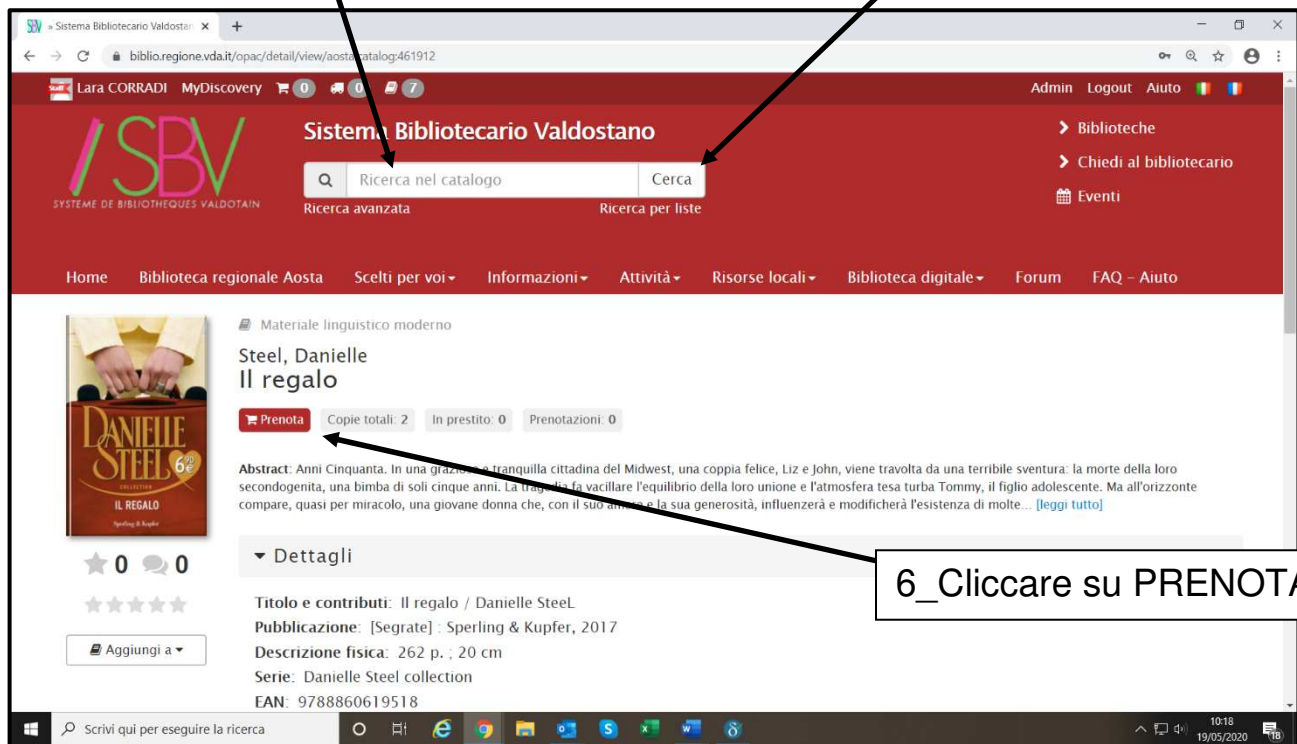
» Sistema Bibliotecario Valdostan ×

biblio.regione.vda.it/opac/detail/view/aosta:catalog:461912

Lara CORRADI MyDiscovery 0 0 7

Admin Logout Aiuto

/SBV
SYSTEME DE BIBLIOTHEQUES VALDOTAIN

Sistema Bibliotecario Valdostano

Ricerca nel catalogo Cerca

Ricerca avanzata Ricerca per liste

Biblioteche
Chiedi al bibliotecario
Eventi

Home Biblioteca regionale Aosta Scelti per voi Informazioni Attività Risorse locali Biblioteca digitale Forum FAQ - Aiuto

DANIELLE STEEL 6,90€ IL REGALO Sperling & Kupfer

Materiale linguistico moderno

Steel, Danielle
Il regalo

Prenota Copie totali: 2 In prestito: 0 Prenotazioni: 0

Abstract: Anni Cinquanta. In una graziosa e tranquilla cittadina del Midwest, una coppia felice, Liz e John, viene travolta da una terribile sventura: la morte della loro secondogenita, una bimba di soli cinque anni. La tragedia fa vacillare l'equilibrio della loro unione e l'atmosfera tesa turba Tommy, il figlio adolescente. Ma all'orizzonte compare, quasi per miracolo, una giovane donna che, con il suo amore e la sua generosità, influenzerà e modificherà l'esistenza di molte... [leggi tutto]

0 0

Aggiungi a

Dettagli

6_Cliccare su PRENOTA

Titolo e contributi: Il regalo / Danielle SteeL
Pubblicazione: [Segrate] : Sperling & Kupfer, 2017
Descrizione fisica: 262 p. ; 20 cm
Serie: Danielle Steel collection
EAN: 9788860619518

Scrivi qui per eseguire la ricerca

10:18
19/05/2020